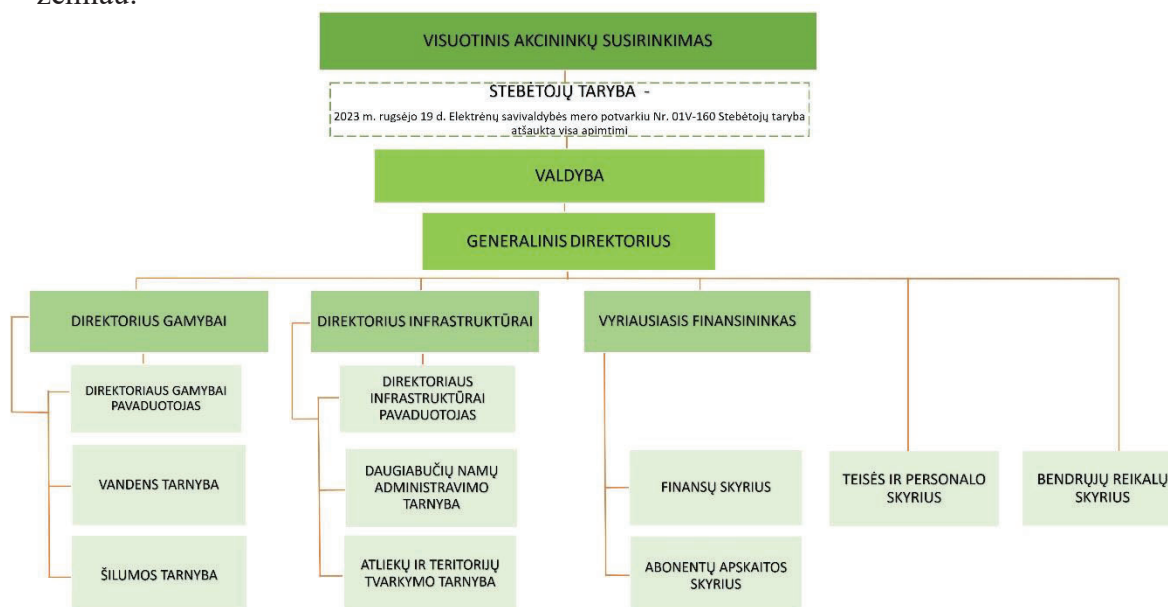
žemiau:

VISUOTINIS AKCININKŲ SUSIRINKIMAS

STEBĖTOJŲ TARYBA -
2023 m. rugsėjo 19 d. Elektrėnų savivaldybės mero potvarkiu Nr. 01V-160 Stebėtojų taryba atšaukta visa apimtimi

VALDYBA

GENERALINIS DIREKTORIUS

DIREKTORIUS GAMYBAI

DIREKTORIAUS GAMYBAI PAVADUOTOJAS

VANDENS TARNYBA

ŠILUMOS TARNYBA

DIREKTORIUS INFRASTRUKTŪRAI

DIREKTORIAUS INFRASTRUKTŪRAI PAVADUOTOJAS

DAUGIABUČIŲ NAMŲ ADMINISTRAVIMO TARNYBA

ATLIEKŲ IR TERITORIJŲ TVARKYMO TARNYBA

VYRIAUSIASIS FINANSININKAS

FINANSŲ SKYRIUS

ABONENTŲ APSKAITOS SKYRIUS

TEISĖS IR PERSONALO SKYRIUS

BENDRŲJŲ REIKALŲ SKYRIUS